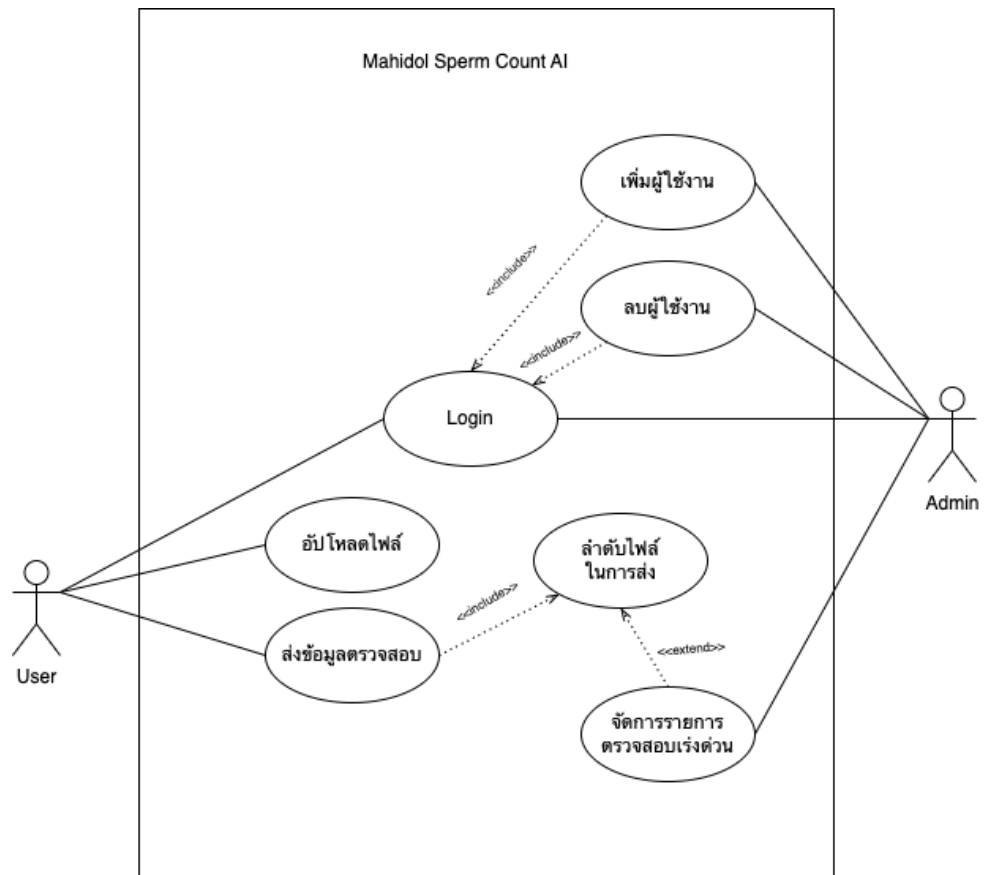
Mahidol Sperm Count AI

เพิ่มผู้ใช้งาน

<<include>>

ลบผู้ใช้งาน

<<include>>

Login

Admin

อัปโหลดไฟล์

ลำดับไฟล์ ในการส่ง

<<include>>

User

ส่งข้อมูลตรวจสอบ

<<extend>>

จัดการรายการ ตรวจสอบเร่งด่วน